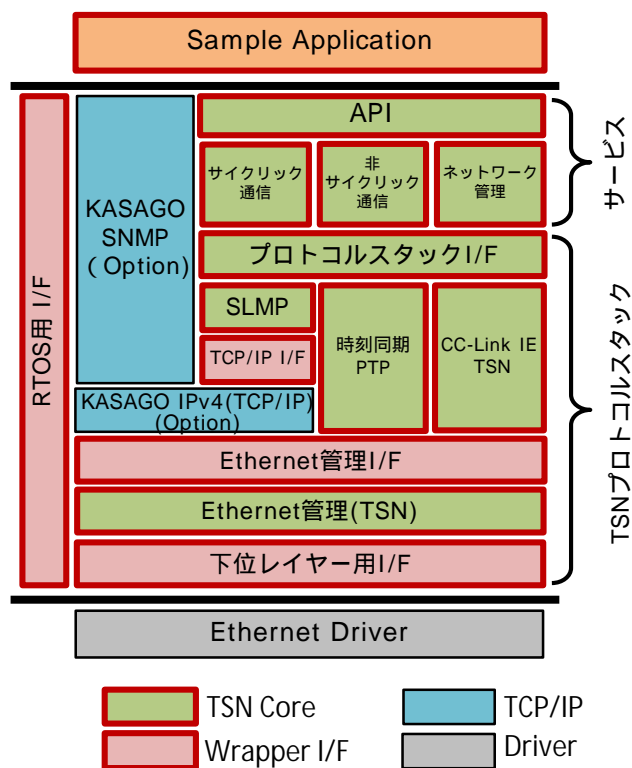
Sample Application

RTOS用 I/F

KASAGO SNMP ( Option)

API

サイクリック 通信

非 サイクリック 通信

ネットワーク 管理

サービス

プロトコルスタックI/F

SLMP

TCP/IP I/F

時刻同期 PTP

CC-Link IE TSN

KASAGO IPv4(TCP/IP) (Option)

Ethernet管理I/F

Ethernet管理(TSN)

下位レイヤー用I/F

TSNプロトコルスタック

Ethernet Driver

TSN Core

TCP/IP

Wrapper I/F

Driver